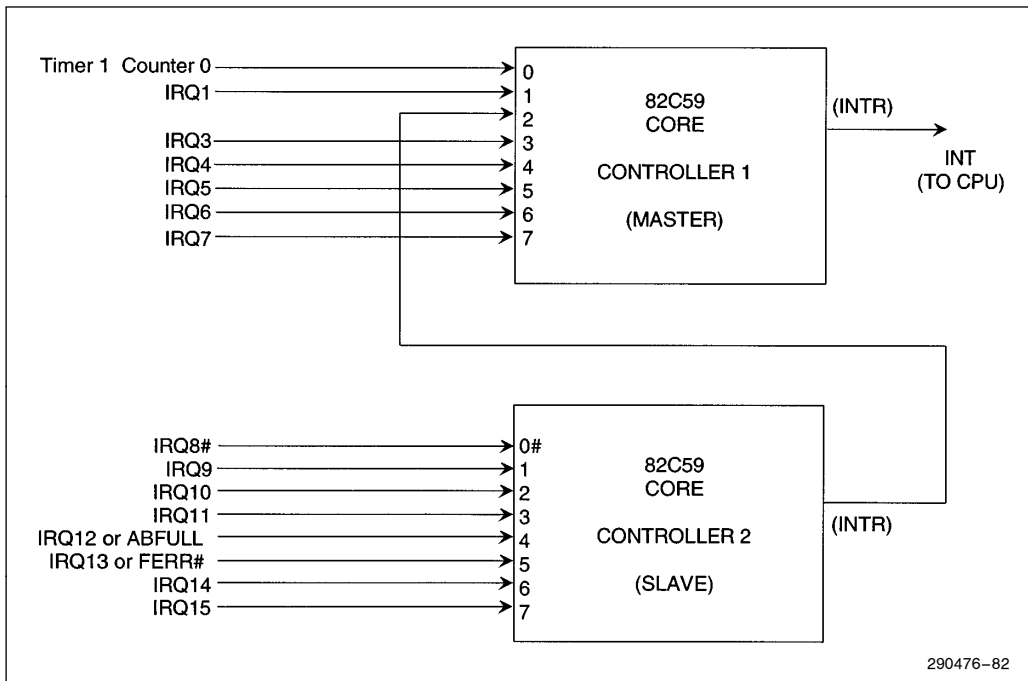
Timer 1 Counter 0
IRQ1
IRQ3
IRQ4
IRQ5
IRQ6
IRQ7

0
1
2
3
4
5
6
7

82C59
CORE

CONTROLLER 1

(MASTER)

(INTR)

INT
(TO CPU)

IRQ8#
IRQ9
IRQ10
IRQ11
IRQ12 or ABFULL
IRQ13 or FERR#
IRQ14
IRQ15

0#
1
2
3
4
5
6
7

82C59
CORE

CONTROLLER 2

(SLAVE)

(INTR)

290476–82